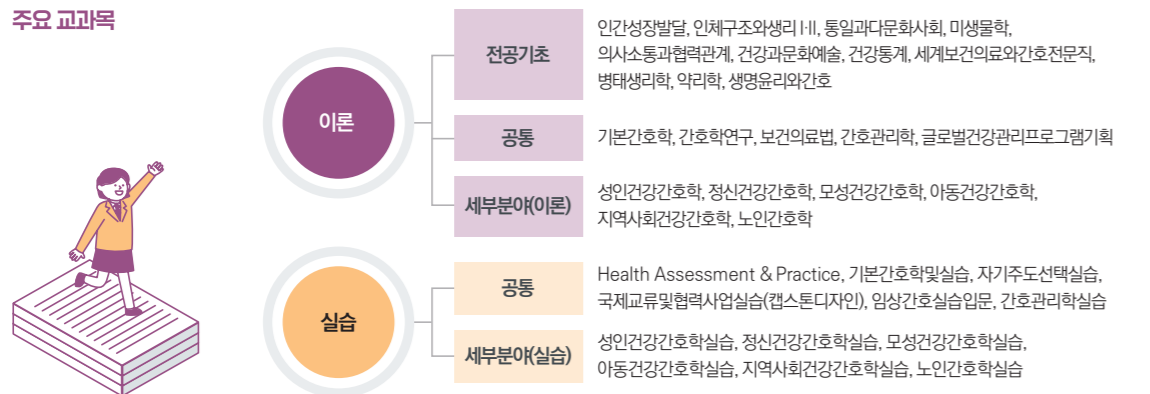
주요 교과목

이론

전공기초

인간성장발달, 인체구조와생리 I·II, 통일과다문화사회, 미생물학, 의사소통과협력관계, 건강과문화예술, 건강통계, 세계보건의료와간호전문직, 병태생리학, 약리학, 생명윤리와간호

공통

기본간호학, 간호학연구, 보건의료법, 간호관리학, 글로벌건강관리프로그램기획

세부분야(이론)

성인건강간호학, 정신건강간호학, 모성건강간호학, 아동건강간호학, 지역사회건강간호학, 노인간호학

실습

공통

Health Assessment & Practice, 기본간호학및실습, 자기주도선택실습, 국제교류및협력사업실습(캡스톤디자인), 임상간호실습입문, 간호관리학실습

세부분야(실습)

성인건강간호학실습, 정신건강간호학실습, 모성건강간호학실습, 아동건강간호학실습, 지역사회건강간호학실습, 노인간호학실습